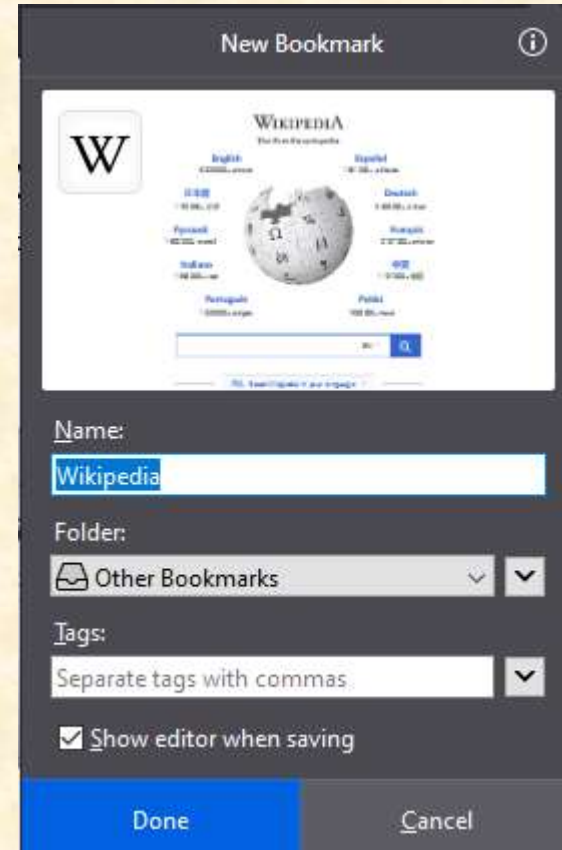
New Bookmark

W

WIKIPEDIA
The Free Encyclopedia

English
Español
日本語
Deutsch
Русский
Français
Italiano
中文
Português
Polski

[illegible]

Name:
Wikipedia

Folder:
Other Bookmarks

Tags:
Separate tags with commas

Show editor when saving

Done
Cancel